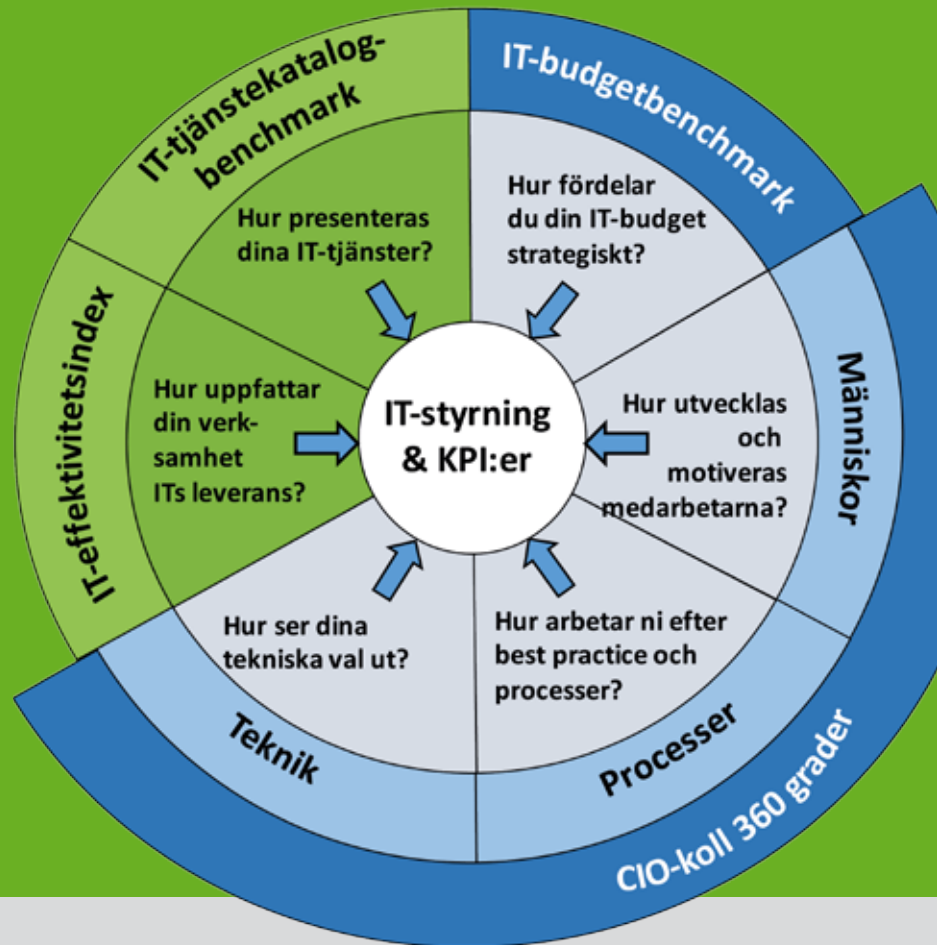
IT-tjänstekatalog-benchmark

IT-budgetbenchmark

IT-effektivitetsindex

Människor

Teknik

Processer

CIO-koll 360 grader

Hur presenteras dina IT-tjänster?

Hur fördelar du din IT-budget strategiskt?

Hur uppfattar din verksamhet ITs leverans?

IT-styrning & KPI:er

Hur utvecklas och motiveras medarbetarna?

Hur ser dina tekniska val ut?

Hur arbetar ni efter best practice och processer?